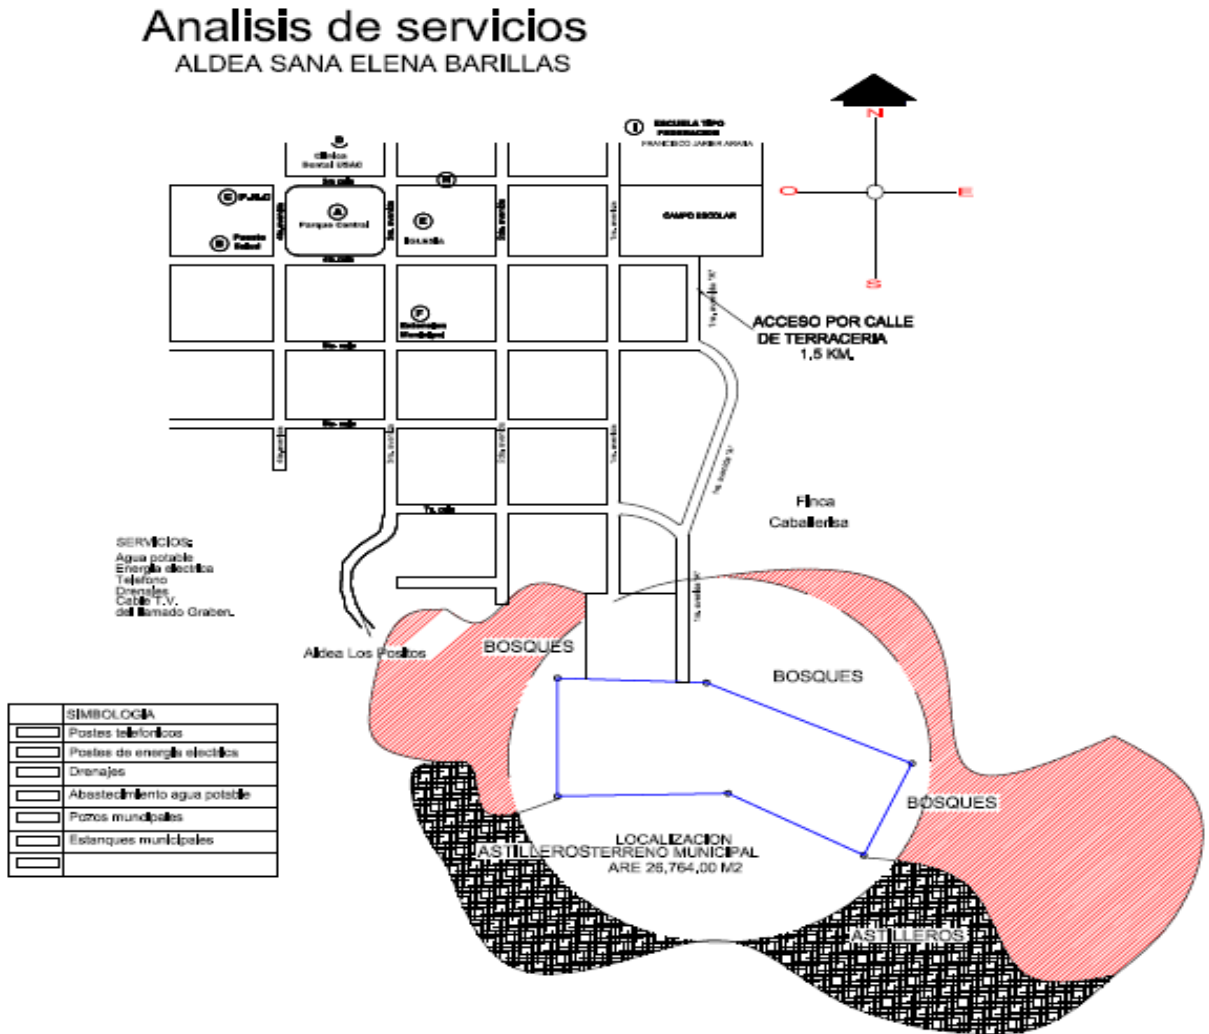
Analisis de servicios
ALDEA SANA ELENA BARILLAS

N
O
E
S

B
Clinica Dental USAC

I
ESCUELA TIPO FEDERACION
FRANCISCO JAVIER ARANA

C PJLC
A
Parque Central
E
Escuela
D
Puesto Salud
H
CAMPO ESCOLAR
F
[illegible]

ACCESO POR CALLE DE TERRACERIA 1.5 KM.

Finca Caballerisa

SERVICIOS:
Agua potable
Energia electrica
Telefono
Drenajes
Cable T.V.
del llamado Graben.

Aldea Los Positos
BOSQUES
BOSQUES
BOSQUES
LOCALIZACION
ASTILLEROS TERRENO MUNICIPAL
ARE 26,764.00 M2
ASTILLEROS

| | SIMBOLOGIA |
|---|---|
| | Postes telefonicos |
| | Postes de energia electrica |
| | Drenajes |
| | Abastecimiento agua potable |
| | Pozos municipales |
| | Estanques municipales |
| | |